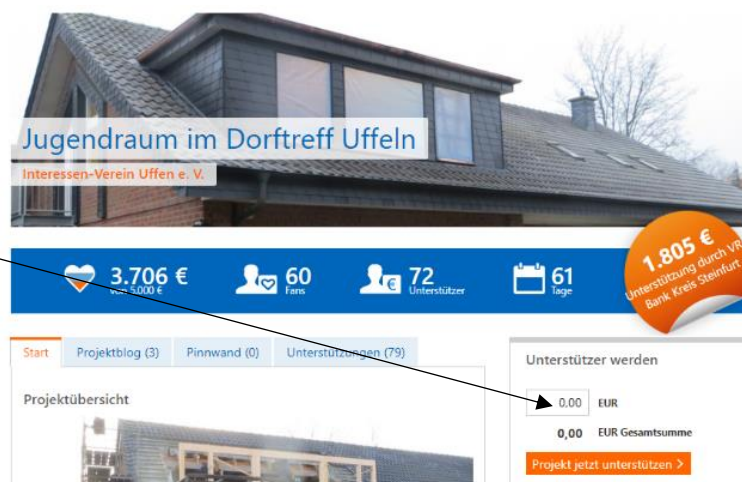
Jugendraum im Dorftreff Uffeln

Interessen-Verein Uffen e. V.

3.706 € von 5.000 €

60 Fans

72 Unterstützer

61 Tage

1.805 € Unterstützung durch VR Bank Kreis Steinfurt

Start | Projektblog (3) | Pinnwand (0) | Unterstützungen (79)

Projektübersicht

Unterstützer werden

0,00 EUR

0,00 EUR Gesamtsumme

Projekt jetzt unterstützen >